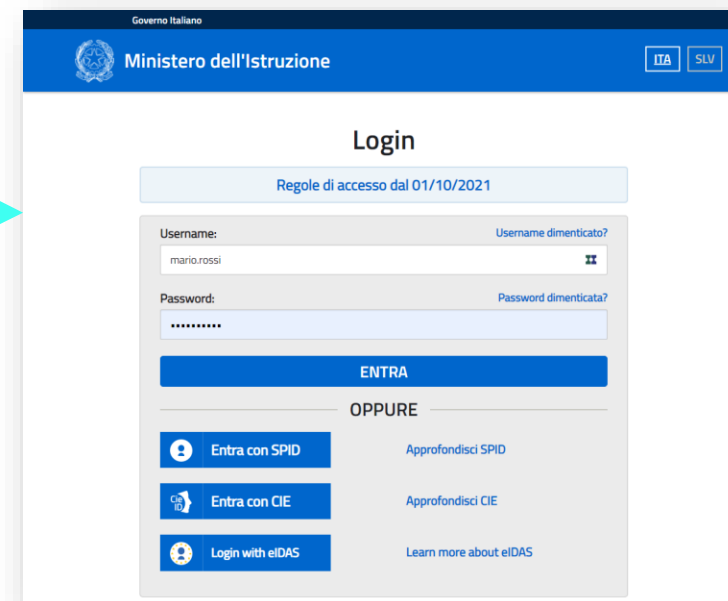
Governo Italiano

Ministero dell'Istruzione

ITA SLV

Login

Regole di accesso dal 01/10/2021

Username:
Username dimenticato?

mario.rossi

Password:
Password dimenticata?

•••••••••••

ENTRA

OPPURE

Entra con SPID
Approfondisci SPID

Entra con CIE
Approfondisci CIE

Login with eIDAS
Learn more about eIDAS